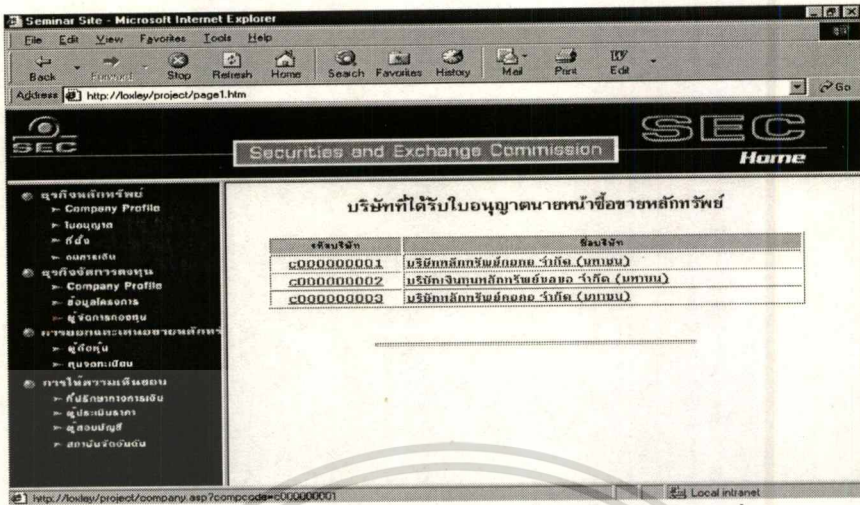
Seminar Site - Microsoft Internet Explorer
File Edit View Favorites Tools Help
Back Forward Stop Refresh Home Search Favorites History Mail Print Edit
Address http://loxley/project/page1.htm
Go

SEC
Securities and Exchange Commission
SEC
Home

ธุรกิจหลักทรัพย์
Company Profile
ใบอนุญาต
ที่ตั้ง
งบการเงิน
ธุรกิจจัดการลงทุน
Company Profile
ข้อมูลโครงการ
ผู้จัดการกองทุน
การออกและเสนอขายหลักทรัพ
ผู้ถือหุ้น
ทุนจดทะเบียน
การให้ความเห็นชอบ
ที่ปรึกษาทางการเงิน
ผู้ประเมินราคา
ผู้สอบบัญชี
สถาบันจัดอันดับ

บริษัทที่ได้รับใบอนุญาตนายหน้าซื้อขายหลักทรัพย์

| รหัสบริษัท | ชื่อบริษัท |
|---|---|
| c000000001 | บริษัทหลักทรัพย์ลอกซ จำกัด (มหาชน) |
| c000000002 | บริษัทเงินทุนหลักทรัพย์ลอกซ จำกัด (มหาชน) |
| c000000003 | บริษัทหลักทรัพย์ลอกซ จำกัด (มหาชน) |

http://loxley/project/company.asp?compcode=c000000001
Local intranet